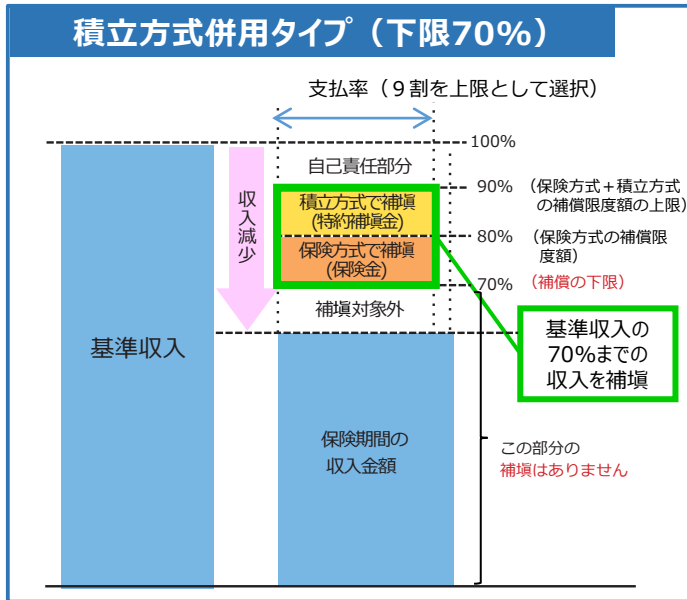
積立方式併用タイプ（下限70%）

支払率（９割を上限として選択）

100%

自己責任部分

積立方式で補填（特約補塡金）

90%（保険方式＋積立方式の補償限度額の上限）

保険方式で補填（保険金）

80%（保険方式の補償限度額）

70%（補償の下限）

補填対象外

収入減少

基準収入

基準収入の70%までの収入を補填

保険期間の収入金額

この部分の補填はありません